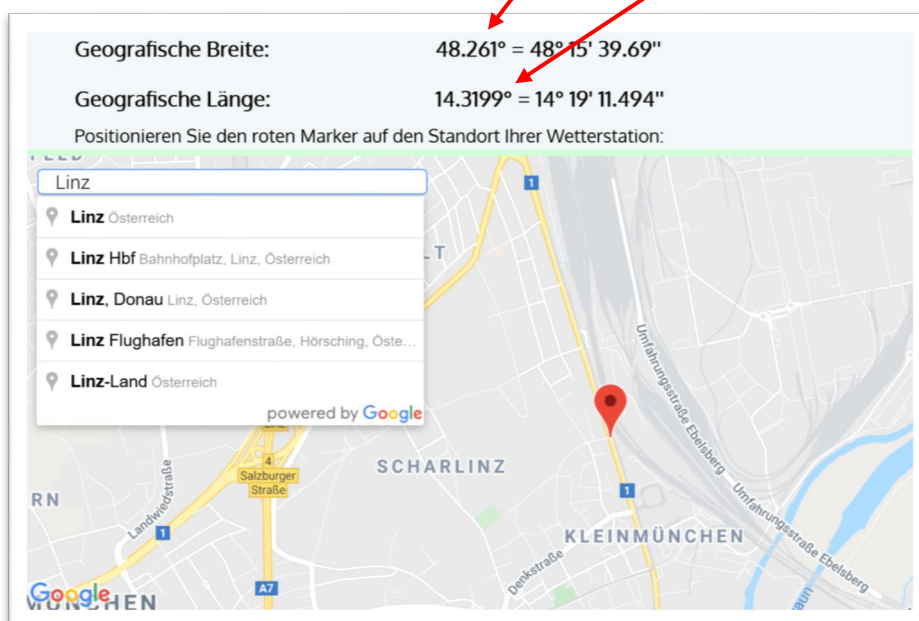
Geografische Breite: 48.261° = 48° 15' 39.69''

Geografische Länge: 14.3199° = 14° 19' 11.494''

Positionieren Sie den roten Marker auf den Standort Ihrer Wetterstation:

Linz

Linz Österreich

Linz Hbf Bahnhofplatz, Linz, Österreich

Linz, Donau Linz, Österreich

Linz Flughafen Flughafenstraße, Hörsching, Öste…

Linz-Land Österreich

powered by Google

FELD

LT

1

Umfahrungsstraße Ebelsberg

SCHARLINZ

4

Salzburger Straße

1

Landwiedstraße

RN

1

KLEINMÜNCHEN

Umfahrungsstraße Ebelsberg

Denkstraße

A7

Google

MÜNCHEN